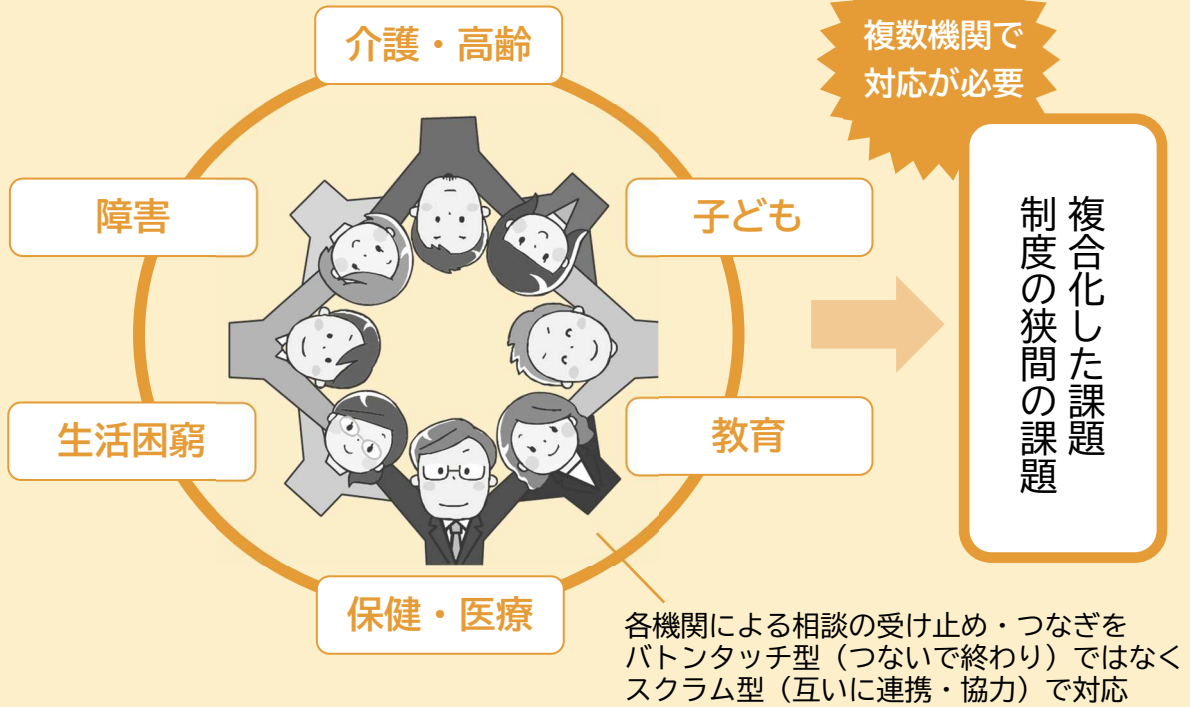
介護・高齢

複数機関で対応が必要

障害

子ども

複合化した課題
制度の狭間の課題

生活困窮

教育

保健・医療

各機関による相談の受け止め・つなぎをバトンタッチ型（つないで終わり）ではなくスクラム型（互いに連携・協力）で対応